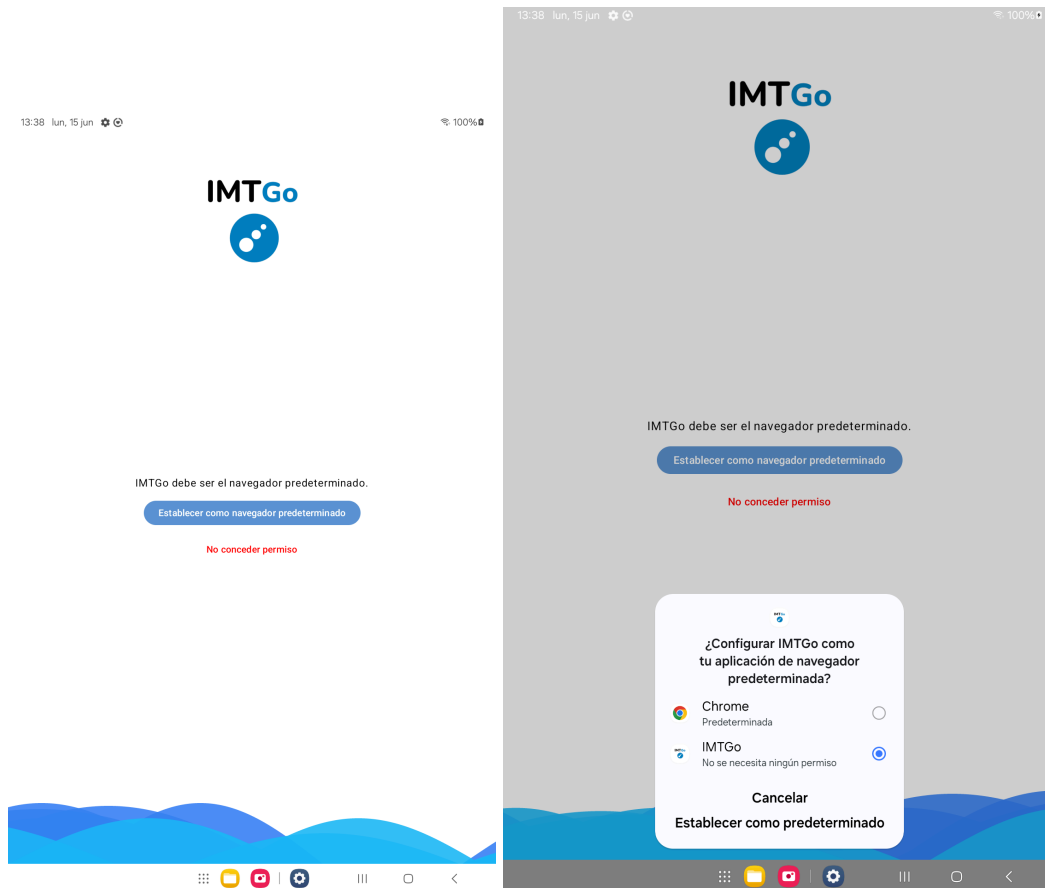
13:38 lun, 15 jun

100%

IMTGo

IMTGo debe ser el navegador predeterminado.

Establecer como navegador predeterminado

No conceder permiso

13:38 lun, 15 jun

100%

IMTGo

IMTGo debe ser el navegador predeterminado.

Establecer como navegador predeterminado

No conceder permiso

¿Configurar IMTGo como tu aplicación de navegador predeterminada?

Chrome
Predeterminada

IMTGo
No se necesita ningún permiso

Cancelar

Establecer como predeterminado